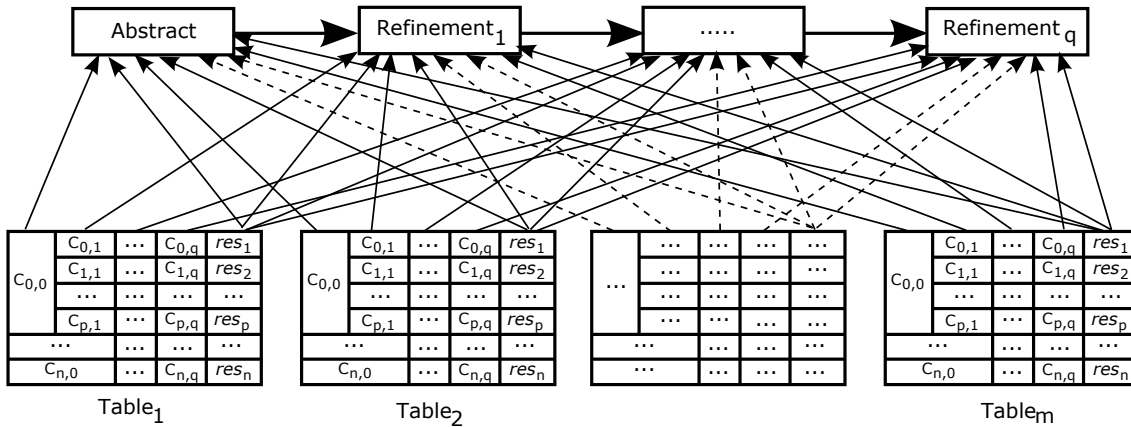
Abstract

Refinement$_1$

.....

Refinement$_q$

| $C_{0,0}$ | $C_{0,1}$ | ... | $C_{0,q}$ | $res_1$ |
|---|---|---|---|---|
| | $C_{1,1}$ | ... | $C_{1,q}$ | $res_2$ |
| | ... | ... | ... | ... |
| | $C_{p,1}$ | ... | $C_{p,q}$ | $res_p$ |
| ... | | ... | ... | ... |
| $C_{n,0}$ | | ... | $C_{n,q}$ | $res_n$ |

Table$_1$

| $C_{0,0}$ | $C_{0,1}$ | ... | $C_{0,q}$ | $res_1$ |
|---|---|---|---|---|
| | $C_{1,1}$ | ... | $C_{1,q}$ | $res_2$ |
| | ... | ... | ... | ... |
| | $C_{p,1}$ | ... | $C_{p,q}$ | $res_p$ |
| ... | | ... | ... | ... |
| $C_{n,0}$ | | ... | $C_{n,q}$ | $res_n$ |

Table$_2$

| ... | ... | ... | ... | ... |
|---|---|---|---|---|
| | ... | ... | ... | ... |
| | ... | ... | ... | ... |
| | ... | ... | ... | ... |
| ... | | ... | ... | ... |
| ... | | ... | ... | ... |

| $C_{0,0}$ | $C_{0,1}$ | ... | $C_{0,q}$ | $res_1$ |
|---|---|---|---|---|
| | $C_{1,1}$ | ... | $C_{1,q}$ | $res_2$ |
| | ... | ... | ... | ... |
| | $C_{p,1}$ | ... | $C_{p,q}$ | $res_p$ |
| ... | | ... | ... | ... |
| $C_{n,0}$ | | ... | $C_{n,q}$ | $res_n$ |

Table$_m$